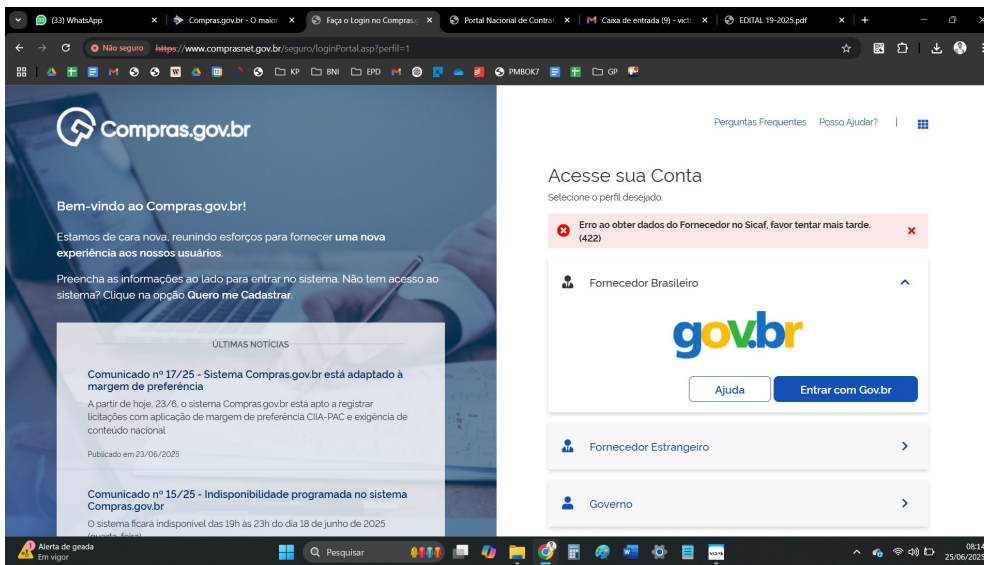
(33) WhatsApp | Compras.gov.br - O maior | Faça o Login no Compras | Portal Nacional de Contrat | Caixa de entrada (9) - victo | EDITAL 19-2025.pdf

Não seguro https://www.comprasnet.gov.br/seguro/loginPortal.asp?perfil=1

KP BNI EPD PMBOK7 GP

Compras.gov.br

Bem-vindo ao Compras.gov.br!

Estamos de cara nova, reunindo esforços para fornecer uma nova experiência aos nossos usuários.

Preencha as informações ao lado para entrar no sistema. Não tem acesso ao sistema? Clique na opção Quero me Cadastrar.

ÚLTIMAS NOTÍCIAS

Comunicado nº 17/25 - Sistema Compras.gov.br está adaptado a margem de preferência

A partir de hoje, 23/6, o sistema Compras.gov.br está apto a registrar licitações com aplicação de margem de preferência CIIA-PAC e exigência de conteúdo nacional.

Publicado em 23/06/2025

Comunicado nº 15/25 - Indisponibilidade programada no sistema Compras.gov.br

O sistema ficará indisponível das 19h às 23h do dia 18 de junho de 2025

Perguntas Frequentes Posso Ajudar?

Acesse sua Conta

Selecione o perfil desejado.

Erro ao obter dados do Fornecedor no Sicaf, favor tentar mais tarde. (422)

Fornecedor Brasileiro

gov.br

Ajuda Entrar com Gov.br

Fornecedor Estrangeiro

Governo

Alerta de geada Em vigor

Pesquisar

08:14 25/06/2025